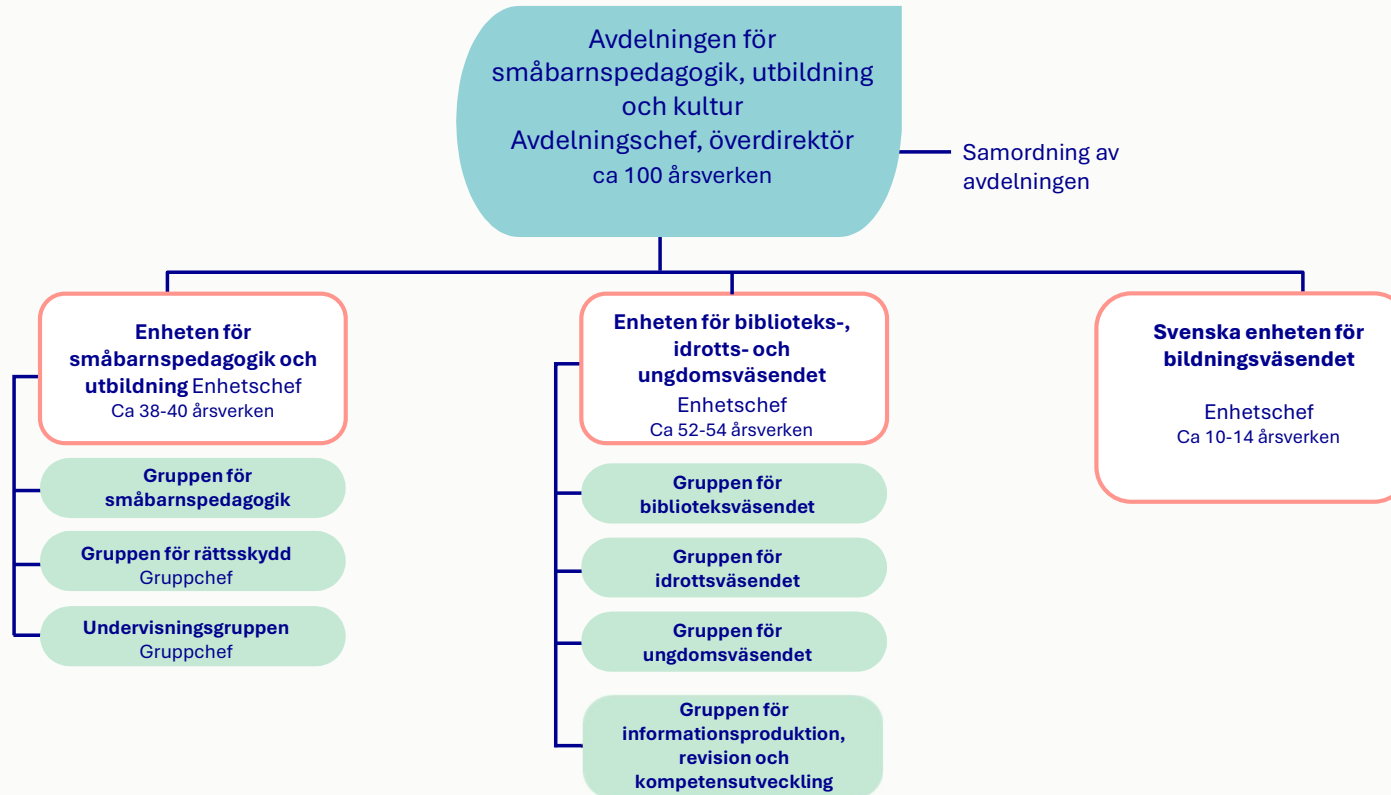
Avdelningen för småbarnspedagogik, utbildning och kultur
Avdelningschef, överdirektör
ca 100 årsverken

Samordning av avdelningen

Enheten för småbarnspedagogik och utbildning Enhetschef
Ca 38-40 årsverken

Gruppen för småbarnspedagogik

Gruppen för rättsskydd
Gruppchef

Undervisningsgruppen
Gruppchef

Enheten för biblioteks-, idrotts- och ungdomsväsendet
Enhetschef
Ca 52-54 årsverken

Gruppen för biblioteksväsendet

Gruppen för idrottsväsendet

Gruppen för ungdomsväsendet

Gruppen för informationsproduktion, revision och kompetensutveckling

Svenska enheten för bildningsväsendet
Enhetschef
Ca 10-14 årsverken